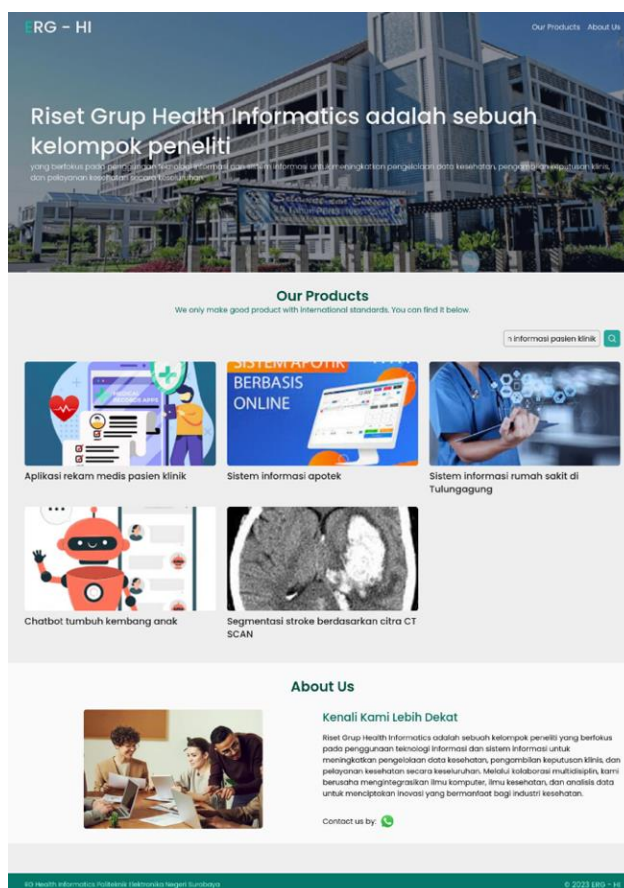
ERG - HI

Our Products About Us

Riset Grup Health Informatics adalah sebuah kelompok peneliti

yang berfokus pada penggunaan teknologi informasi dan sistem informasi untuk meningkatkan pengelolaan data kesehatan, pengambilan keputusan klinis, dan pelayanan kesehatan secara keseluruhan.

Our Products

We only make good product with international standards. You can find it below.

n informasi pasien klinik

Aplikasi rekam medis pasien klinik

SISTEM APOTIK BERBASIS ONLINE

Sistem informasi apotek

Sistem informasi rumah sakit di Tulungagung

Chatbot tumbuh kembang anak

Segmentasi stroke berdasarkan citra CT SCAN

About Us

Kenali Kami Lebih Dekat

Riset Grup Health Informatics adalah sebuah kelompok peneliti yang berfokus pada penggunaan teknologi informasi dan sistem informasi untuk meningkatkan pengelolaan data kesehatan, pengambilan keputusan klinis, dan pelayanan kesehatan secara keseluruhan. Melalui kolaborasi multidisiplin, kami berusaha mengintegrasikan ilmu komputer, ilmu kesehatan, dan analisis data untuk menciptakan inovasi yang bermanfaat bagi industri kesehatan.

Contact us by:

RG Health Informatics Politeknik Elektronika Negeri Surabaya

© 2023 ERG - HI